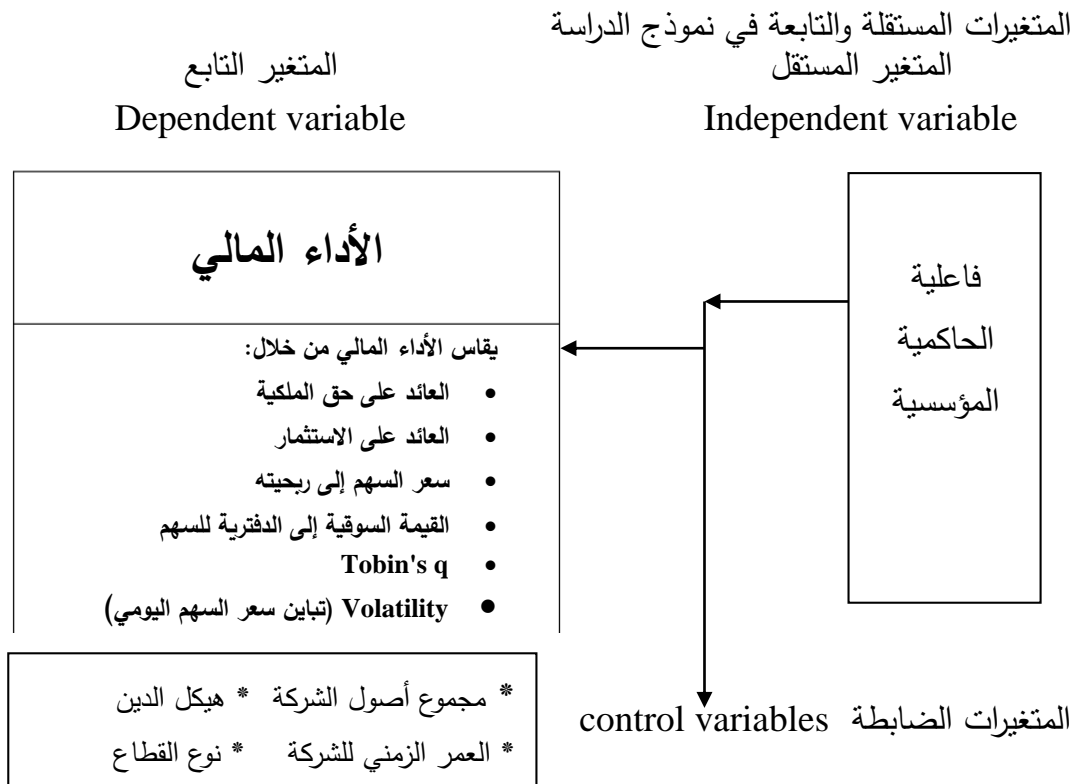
المتغيرات المستقلة والتابعة في نموذج الدراسة

المتغير المستقل
Independent variable

المتغير التابع
Dependent variable

فاعلية الحاكمية المؤسسية

الأداء المالي

يقاس الأداء المالي من خلال:
- العائد على حق الملكية
- العائد على الاستثمار
- سعر السهم إلى ربحيته
- القيمة السوقية إلى الدفترية للسهم
- Tobin's q
- Volatility (تباين سعر السهم اليومي)

المتغيرات الضابطة control variables

* مجموع أصول الشركة * هيكل الدين
* العمر الزمني للشركة * نوع القطاع